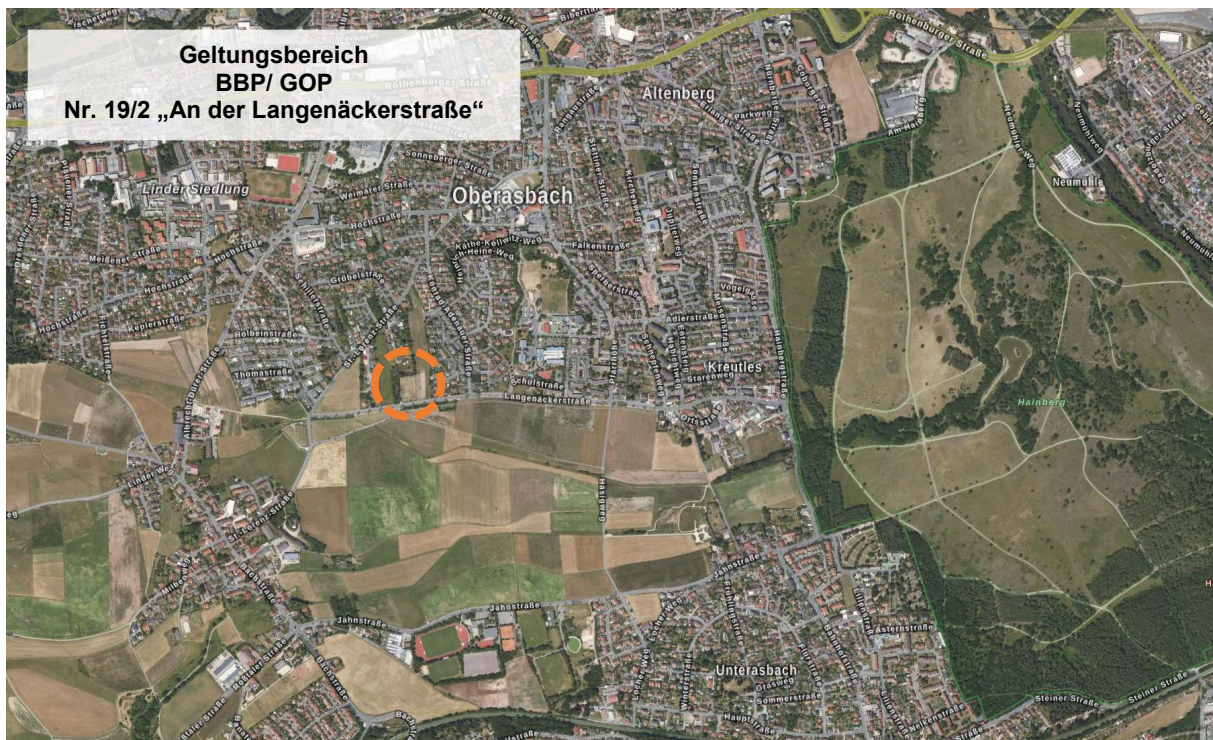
Geltungsbereich
BBP/ GOP
Nr. 19/2 „An der Langenäckerstraße“

Altenberg
Rothenburger Straße
Linder Siedlung
Oberasbach
Weimarer Straße
Hochstraße
Sonneberger Straße
Meißener Straße
Hochstraße
Käthe-Kollwitz-Weg
Heinrich-Heine-Weg
Falkenstraße
Grübelstraße
Keplerstraße
Holbeinstraße
Schillerstraße
Thomastraße
Adlerstraße
Kreutles
Starenweg
Schulstraße
Langenäckerstraße
Hainbergstraße
Vogelgesang
Hainberg
Neumühle
Neumühlweg
Am Hafen
Linder Weg
Hasenweg
Jahnstraße
Jahnstraße
Unterasbach
Grasweg
Sommerstraße
Asternstraße
Hauptstraße
Steiner Straße
Steiner Straße
Bachstraße
Milbenweg